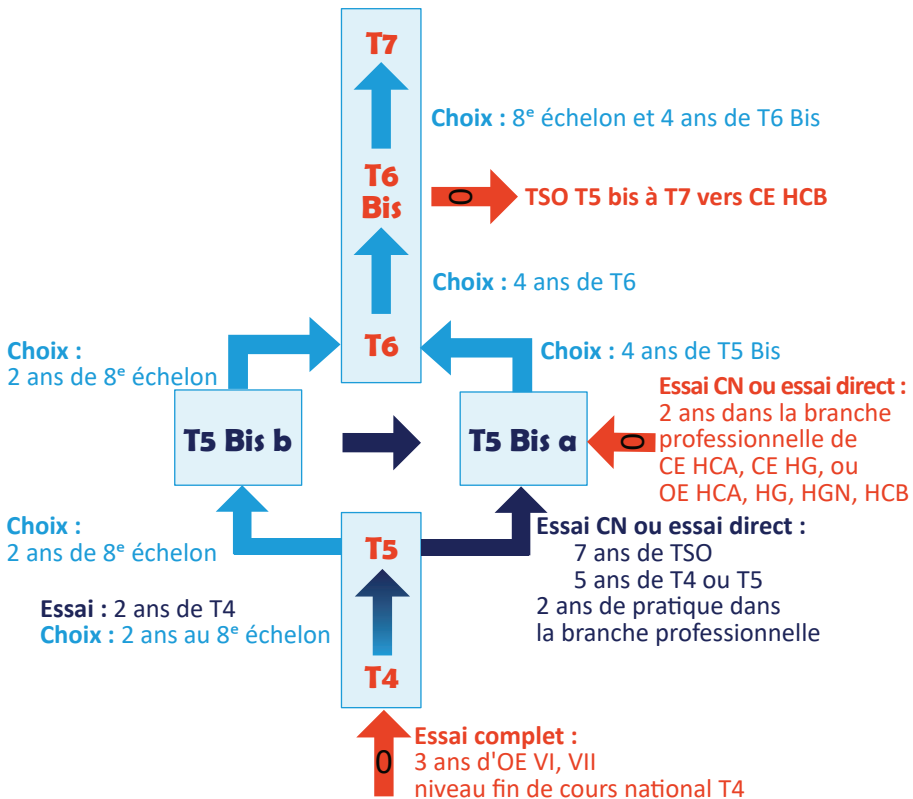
T7

Choix : $8^{e}$ échelon et 4 ans de T6 Bis

T6 Bis

0

TSO T5 bis à T7 vers CE HCB

Choix : 4 ans de T6

Choix :
2 ans de $8^{e}$ échelon

T6

Choix : 4 ans de T5 Bis

Essai CN ou essai direct :
2 ans dans la branche professionnelle de CE HCA, CE HG, ou OE HCA, HG, HGN, HCB

T5 Bis b

T5 Bis a

0

Choix :
2 ans de $8^{e}$ échelon

T5

Essai CN ou essai direct :
7 ans de TSO
5 ans de T4 ou T5
2 ans de pratique dans la branche professionnelle

Essai : 2 ans de T4
Choix : 2 ans au $8^{e}$ échelon

T4

0

Essai complet :
3 ans d'OE VI, VII
niveau fin de cours national T4